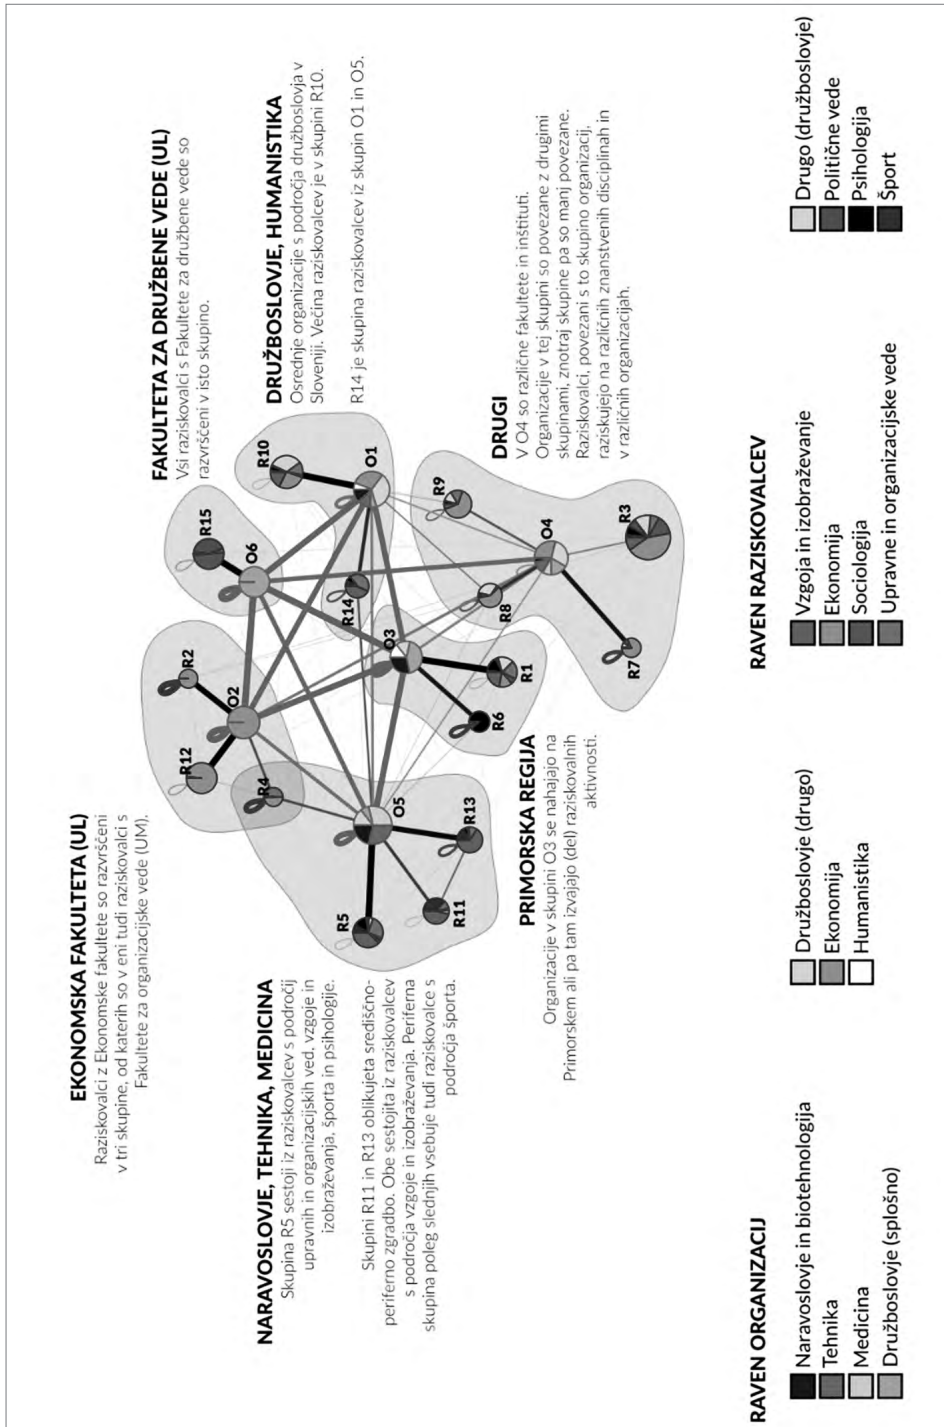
EKONOMSKA FAKULTETA (UL)
Raziskovalci z Ekonomske fakultete so razvrščeni v tri skupine, od katerih so v eni tudi raziskovalci s Fakultete za organizacijske vede (UM).

NARAVOSLOVJE, TEHNIKA, MEDICINA
Skupina R5 sestoji iz raziskovalcev s področij upravnih in organizacijskih ved, vzgoje in izobraževanja, športa in psihologije.

Skupini R11 in R13 oblikujeta središčno-periferno zgradbo. Obe sestojita iz raziskovalcev s področja vzgoje in izobraževanja. Periferna skupina poleg slednjih vsebuje tudi raziskovalce s področja športa.

PRIMORSKA REGIJA
Organizacije v skupini O3 se nahajajo na Primorskem ali pa tam izvajajo (del) raziskovalnih aktivnosti.

FAKULTETA ZA DRUŽBENE VEDE (UL)
Vsi raziskovalci s Fakultete za družbene vede so razvrščeni v isto skupino.

DRUŽBOSLOVJE, HUMANISTIKA
Osrednje organizacije s področja družboslovja v Sloveniji. Večina raziskovalcev je v skupini R10.

R14 je skupina raziskovalcev iz skupin O1 in O5.

DRUGI
V O4 so različne fakultete in inštituti. Organizacije v tej skupini so povezane z drugimi skupinami, znotraj skupine pa so manj povezane. Raziskovalci, povezani s to skupino organizacij, raziskujejo na različnih znanstvenih disciplinah in v različnih organizacijah.

R12 R4 R2 O2 O6 R15 R10 O1 R14 O3 R9 O4 R8 R3 R1 R6 R7 O5 R13 R5 R11

RAVEN ORGANIZACIJ
Naravoslovje in biotehnologija
Tehnika
Medicina
Družboslovje (splošno)
Družboslovje (drugo)
Ekonomija
Humanistika

RAVEN RAZISKOVALCEV
Vzgoja in izobraževanje
Ekonomija
Sociologija
Upravne in organizacijske vede
Drugo (družboslovje)
Politične vede
Psihologija
Šport